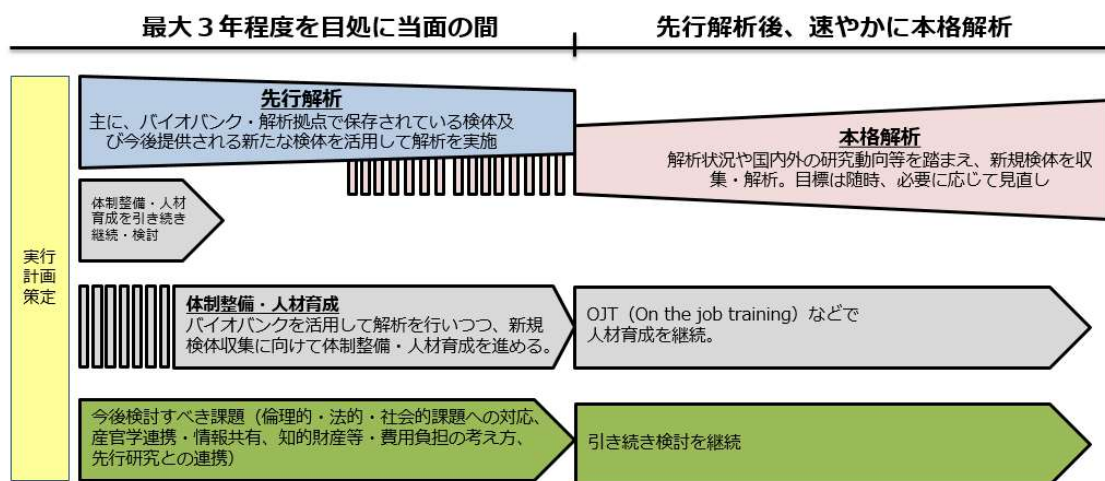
最大３年程度を目処に当面の間

先行解析後、速やかに本格解析

実行計画策定

先行解析
主に、バイオバンク・解析拠点で保存されている検体及び今後提供される新たな検体を活用して解析を実施

本格解析
解析状況や国内外の研究動向等を踏まえ、新規検体を収集・解析。目標は随時、必要に応じて見直し

体制整備・人材育成を引き続き継続・検討

体制整備・人材育成
バイオバンクを活用して解析を行いつつ、新規検体収集に向けて体制整備・人材育成を進める。

OJT（On the job training）などで人材育成を継続。

今後検討すべき課題（倫理的・法的・社会的課題への対応、産官学連携・情報共有、知的財産等・費用負担の考え方、先行研究との連携）

引き続き検討を継続